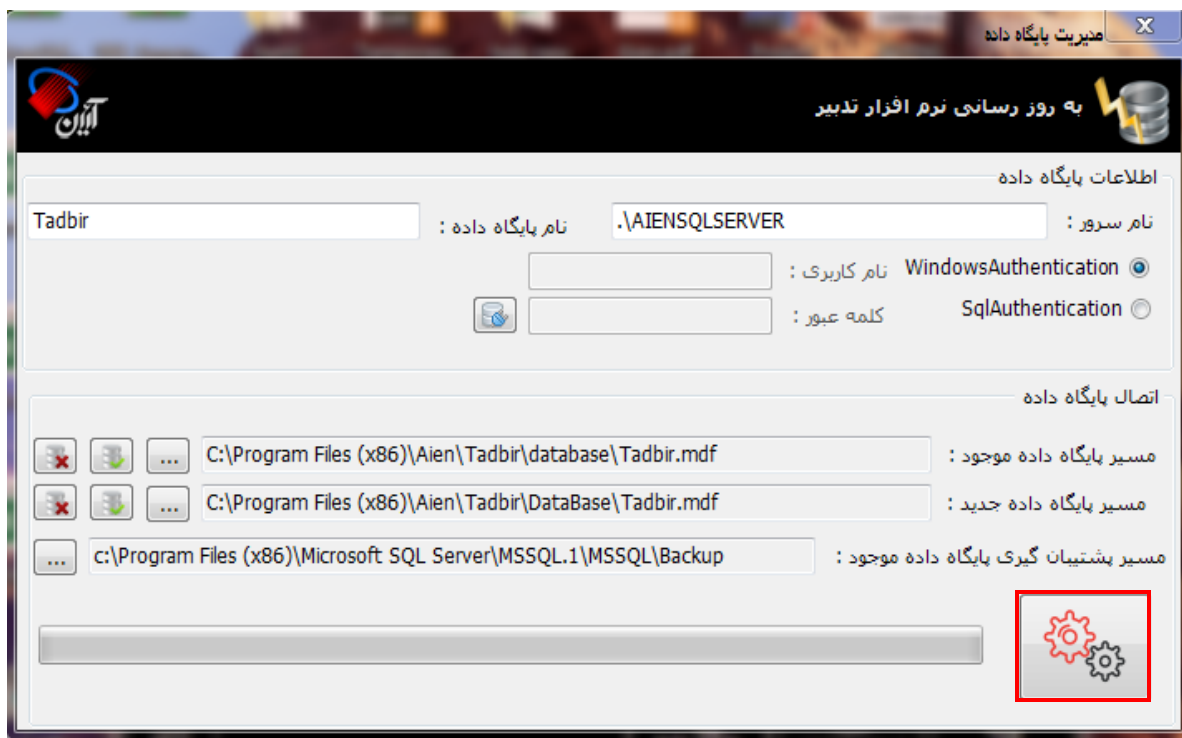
مدیریت پایگاه داده

به روز رسانی نرم افزار تدبیر

آیین

اطلاعات پایگاه داده

نام سرور : .\AIENSQLSERVER

نام پایگاه داده : Tadbir

WindowsAuthentication

نام کاربری :

SqlAuthentication

کلمه عبور :

اتصال پایگاه داده

مسیر پایگاه داده موجود : C:\Program Files (x86)\Aien\Tadbir\database\Tadbir.mdf

...

مسیر پایگاه داده جدید : C:\Program Files (x86)\Aien\Tadbir\DataBase\Tadbir.mdf

...

مسیر پشتیبان گیری پایگاه داده موجود : c:\Program Files (x86)\Microsoft SQL Server\MSSQL.1\MSSQL\Backup

...